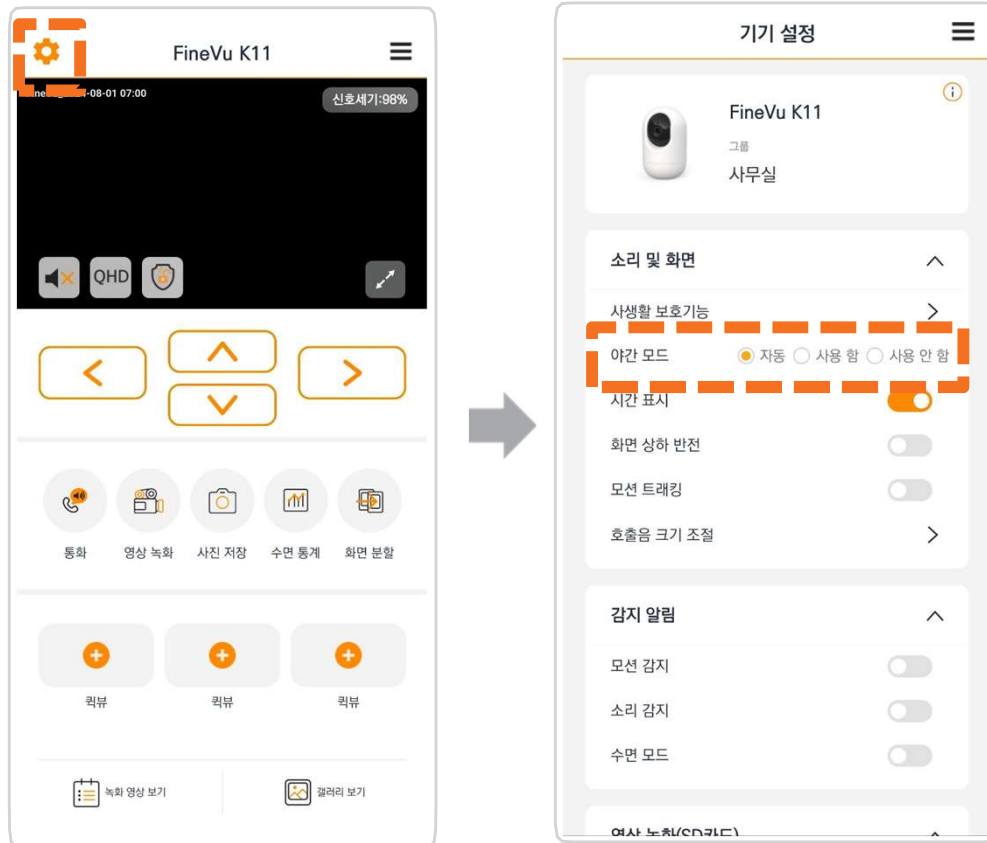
FineVu K11

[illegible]-08-01 07:00

신호세기:98%

QHD

통화

영상 녹화

사진 저장

수면 통계

화면 분할

퀵뷰

퀵뷰

퀵뷰

녹화 영상 보기

갤러리 보기

기기 설정

FineVu K11

그룹

사무실

소리 및 화면

사생활 보호기능

야간 모드

자동

사용 함

사용 안 함

시간 표시

화면 상하 반전

모션 트래킹

호출음 크기 조절

감지 알림

모션 감지

소리 감지

수면 모드

영상 녹화(SD카드)